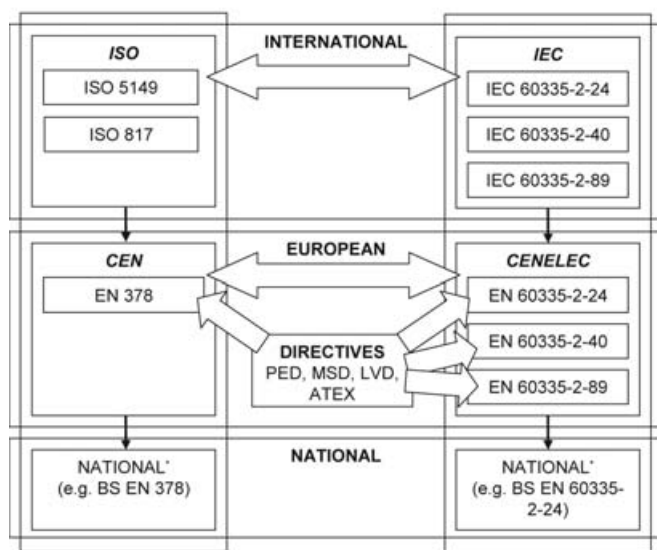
INTERNATIONAL

ISO

ISO 5149

ISO 817

IEC

IEC 60335-2-24

IEC 60335-2-40

IEC 60335-2-89

EUROPEAN

CEN

EN 378

CENELEC

EN 60335-2-24

EN 60335-2-40

EN 60335-2-89

DIRECTIVES
PED, MSD, LVD, ATEX

NATIONAL

NATIONAL*
(e.g. BS EN 378)

NATIONAL*
(e.g. BS EN 60335-2-24)